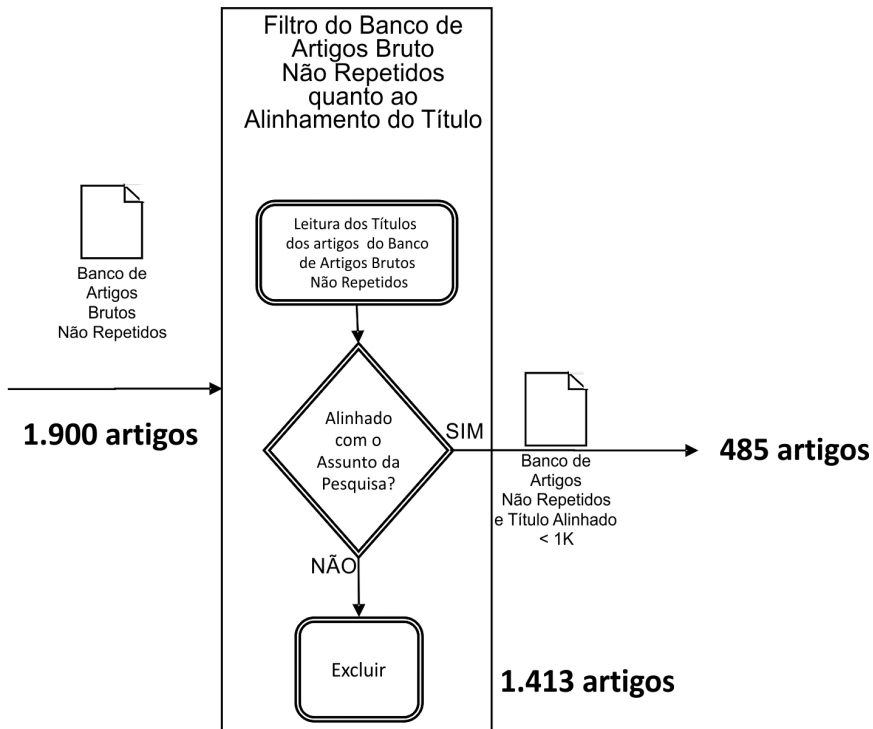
Filtro do Banco de Artigos Bruto Não Repetidos quanto ao Alinhamento do Título

Banco de Artigos Brutos Não Repetidos

1.900 artigos

Leitura dos Títulos dos artigos do Banco de Artigos Brutos Não Repetidos

Alinhado com o Assunto da Pesquisa?

SIM

Banco de Artigos Não Repetidos e Título Alinhado < 1K

485 artigos

NÃO

Excluir

1.413 artigos